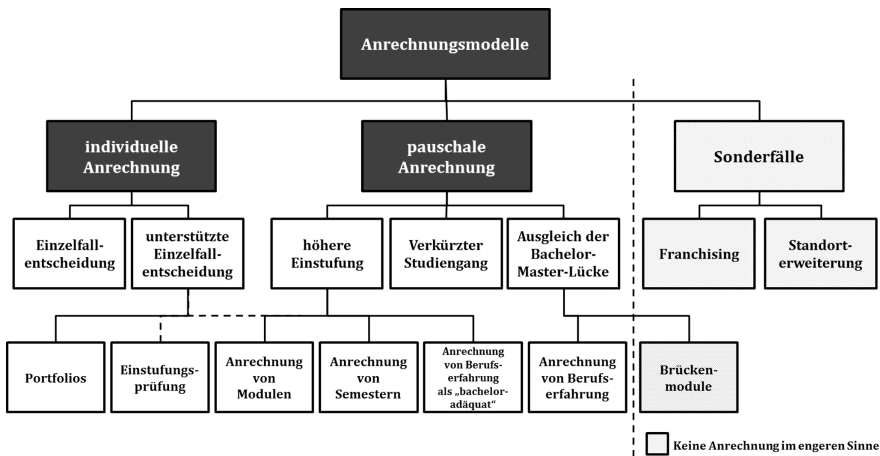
Anrechnungsmodelle

individuelle Anrechnung

pauschale Anrechnung

Sonderfälle

Einzelfallentscheidung

unterstützte Einzelfallentscheidung

höhere Einstufung

Verkürzter Studiengang

Ausgleich der Bachelor-Master-Lücke

Franchising

Standorterweiterung

Portfolios

Einstufungsprüfung

Anrechnung von Modulen

Anrechnung von Semestern

Anrechnung von Berufserfahrung als „bacheloradäquat"

Anrechnung von Berufserfahrung

Brückenmodule

Keine Anrechnung im engeren Sinne